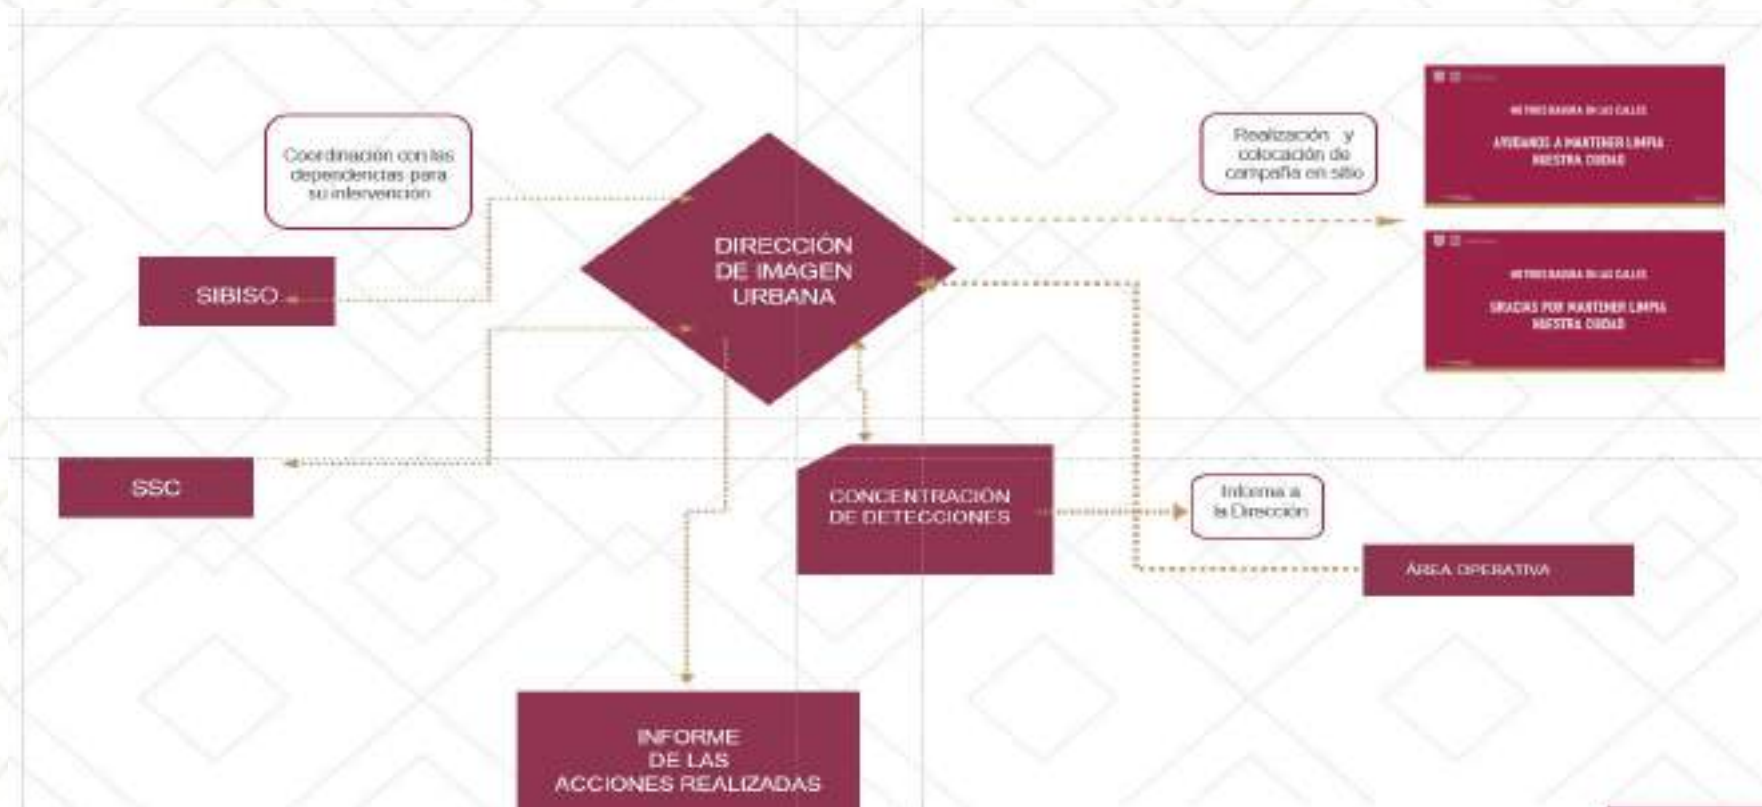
Coordinación con las dependencias para su intervención

SIBISO

DIRECCIÓN DE IMAGEN URBANA

Realización y colocación de campaña en sitio

NI TIRO BASURA EN LAS CALLES

AYUDANOS A MANTENER LIMPIA NUESTRA CIUDAD

NI TIRO BASURA EN LAS CALLES

GRACIAS POR MANTENER LIMPIA NUESTRA CIUDAD

SSC

CONCENTRACIÓN DE DETECCIONES

Informa a la Dirección

ÁREA OPERATIVA

INFORME DE LAS ACCIONES REALIZADAS